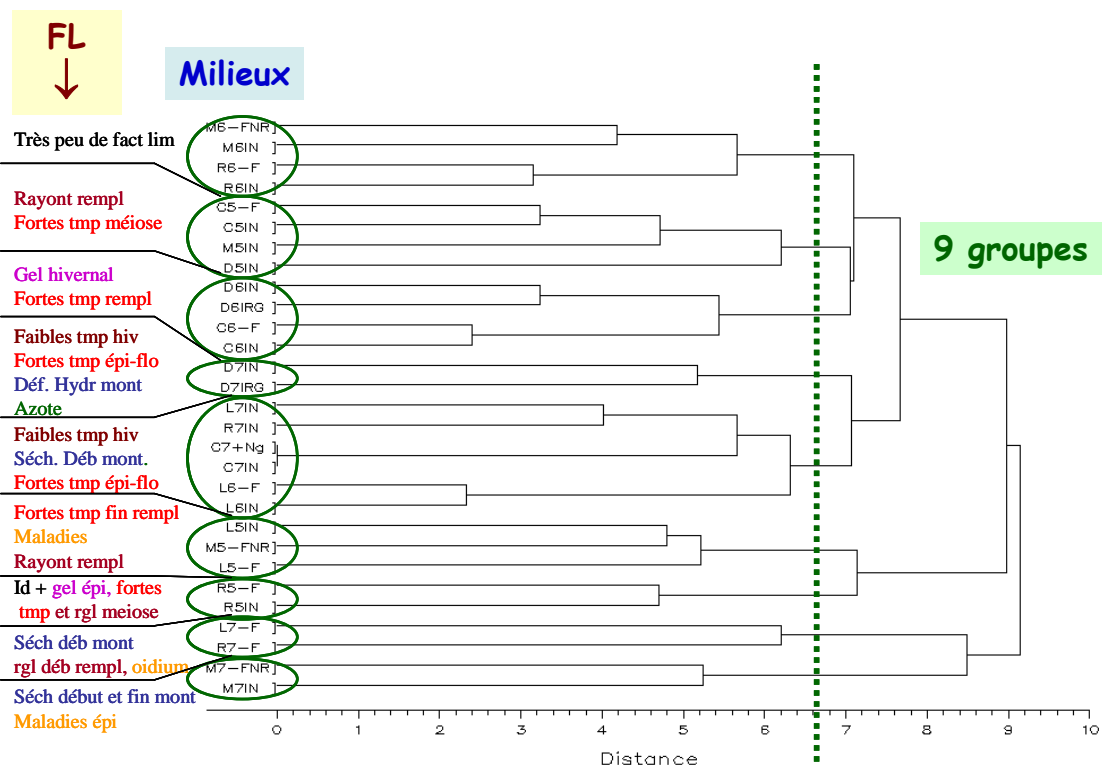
FL
↓

Milieux

9 groupes

Très peu de fact lim

Rayont rempl
Fortes tmp méiose

Gel hivernal
Fortes tmp rempl

Faibles tmp hiv
Fortes tmp épi-flo
Déf. Hydr mont
Azote

Faibles tmp hiv
Séch. Déb mont.
Fortes tmp épi-flo

Fortes tmp fin rempl
Maladies
Rayont rempl

Id + gel épi, fortes tmp et rgl meiose

Séch déb mont
rgl déb rempl, oidium

Séch début et fin mont
Maladies épi

M6-FNR
M6IN
R6-F
R6IN
C5-F
C5IN
M5IN
D5IN
D6IN
D6IRG
C6-F
C6IN
D7IN
D7IRG
L7IN
R7IN
C7+Ng
C7IN
L6-F
L6IN
L5IN
M5-FNR
L5-F
R5-F
R5IN
L7-F
R7-F
M7-FNR
M7IN

0 1 2 3 4 5 6 7 8 9 10
Distance